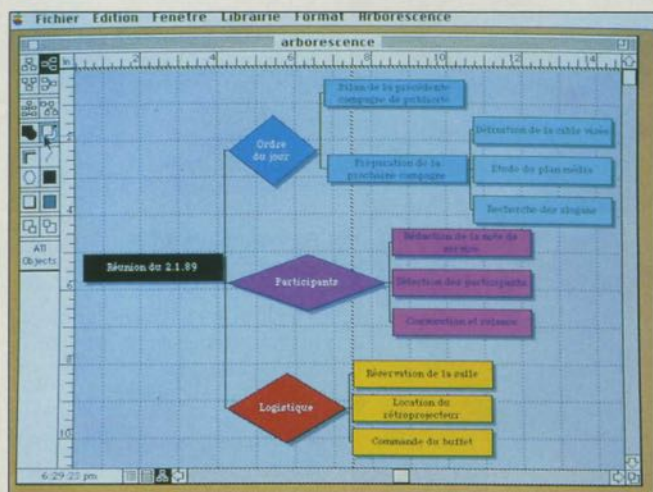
Fichier Edition Fenêtre Librairie Format Arborescence

arborescence

All Objects

Réunion du 2.1.89

Ordre du jour

Bilan de la précédente campagne de publicité

Préparation de la prochaine campagne

Définition de la cible visée

Etude de plan média

Recherche des slogans

Participants

Rédaction de la note de service

Sélection des participants

Convocation et relance

Logistique

Réservation de la salle

Location du rétroprojecteur

Commande du buffet

6:29:22 pm